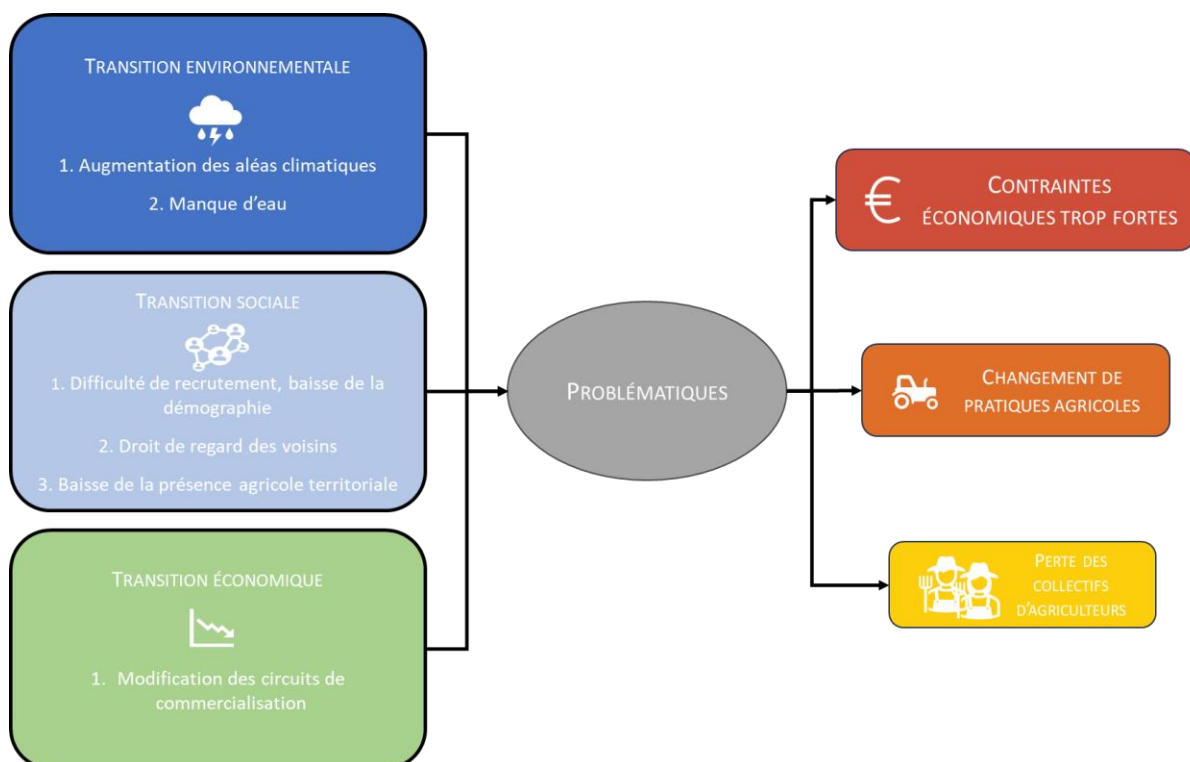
Transition environnementale

1. Augmentation des aléas climatiques

2. Manque d'eau

Transition sociale

1. Difficulté de recrutement, baisse de la démographie

2. Droit de regard des voisins

3. Baisse de la présence agricole territoriale

Transition économique

1. Modification des circuits de commercialisation

Problématiques

€ Contraintes économiques trop fortes

Changement de pratiques agricoles

Perte des collectifs d'agriculteurs